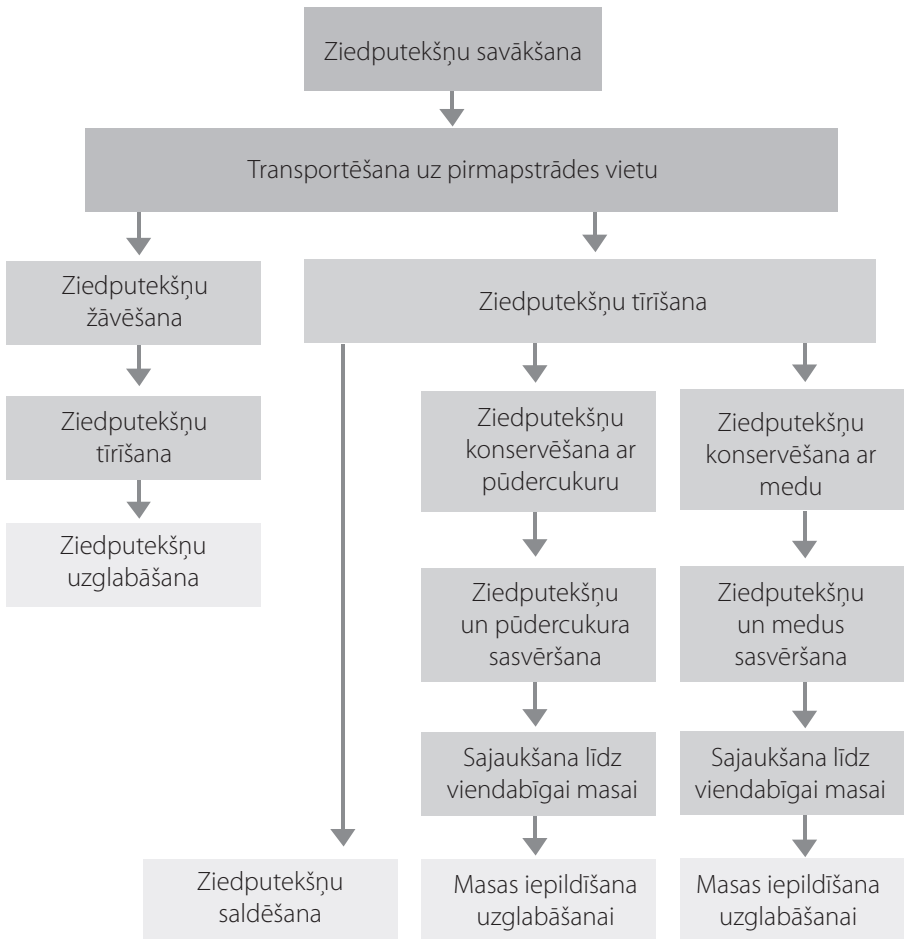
Ziedputekšņu savākšana

Transportēšana uz pirmapstrādes vietu

Ziedputekšņu žāvēšana

Ziedputekšņu tīrīšana

Ziedputekšņu uzglabāšana

Ziedputekšņu tīrīšana

Ziedputekšņu konservēšana ar pūdercukuru

Ziedputekšņu un pūdercukura sasvēršana

Sajaukšana līdz viendabīgai masai

Masas iepildīšana uzglabāšanai

Ziedputekšņu konservēšana ar medu

Ziedputekšņu un medus sasvēršana

Sajaukšana līdz viendabīgai masai

Masas iepildīšana uzglabāšanai

Ziedputekšņu saldēšana